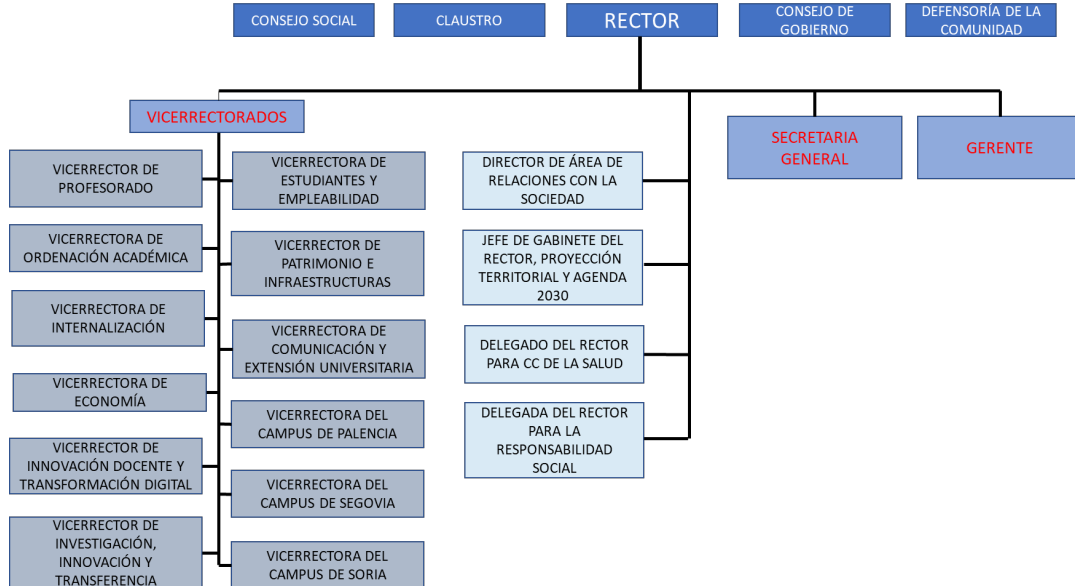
CONSEJO SOCIAL

CLAUSTRO

RECTOR

CONSEJO DE GOBIERNO

DEFENSORÍA DE LA COMUNIDAD

VICERRECTORADOS

SECRETARIA GENERAL

GERENTE

VICERRECTOR DE PROFESORADO

VICERRECTORA DE ORDENACIÓN ACADÉMICA

VICERRECTORA DE INTERNALIZACIÓN

VICERRECTORA DE ECONOMÍA

VICERRECTOR DE INNOVACIÓN DOCENTE Y TRANSFORMACIÓN DIGITAL

VICERRECTOR DE INVESTIGACIÓN, INNOVACIÓN Y TRANSFERENCIA

VICERRECTORA DE ESTUDIANTES Y EMPLEABILIDAD

VICERRECTOR DE PATRIMONIO E INFRAESTRUCTURAS

VICERRECTORA DE COMUNICACIÓN Y EXTENSIÓN UNIVERSITARIA

VICERRECTORA DEL CAMPUS DE PALENCIA

VICERRECTORA DEL CAMPUS DE SEGOVIA

VICERRECTORA DEL CAMPUS DE SORIA

DIRECTOR DE ÁREA DE RELACIONES CON LA SOCIEDAD

JEFE DE GABINETE DEL RECTOR, PROYECCIÓN TERRITORIAL Y AGENDA 2030

DELEGADO DEL RECTOR PARA CC DE LA SALUD

DELEGADA DEL RECTOR PARA LA RESPONSABILIDAD SOCIAL